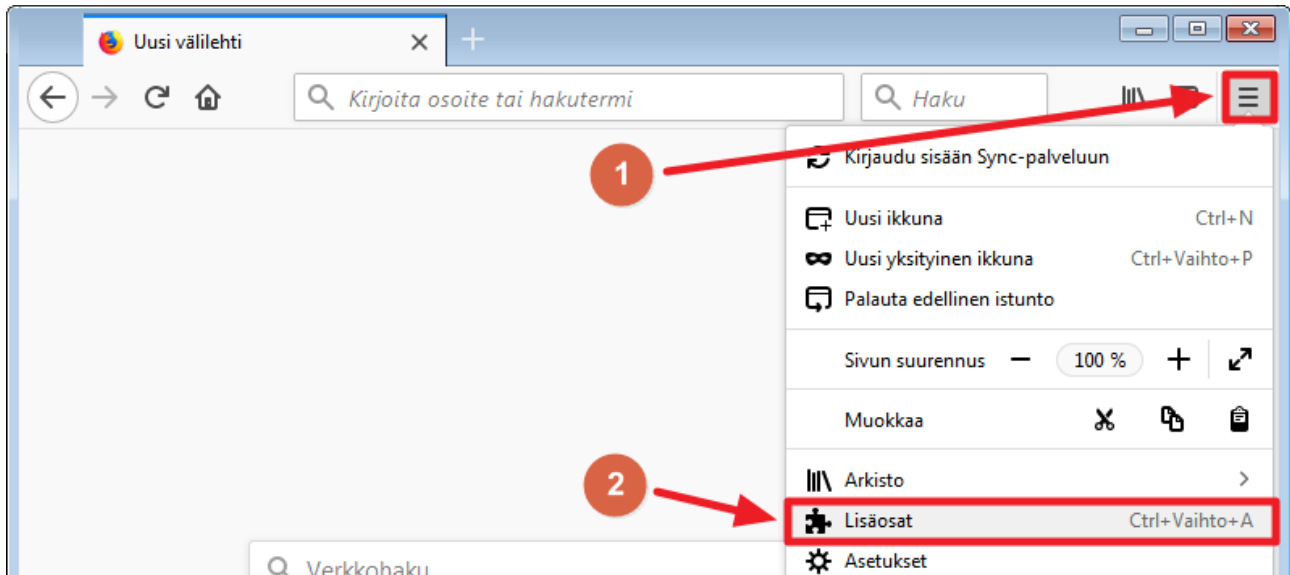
Uusi välilehti

Kirjoita osoite tai hakutermi

Haku

1

Kirjaudu sisään Sync-palveluun

Uusi ikkuna Ctrl+N

Uusi yksityinen ikkuna Ctrl+Vaihto+P

Palauta edellinen istunto

Sivun suurennus − 100 % +

Muokkaa

Arkisto

2

Lisäosat Ctrl+Vaihto+A

Asetukset

Verkkohaku